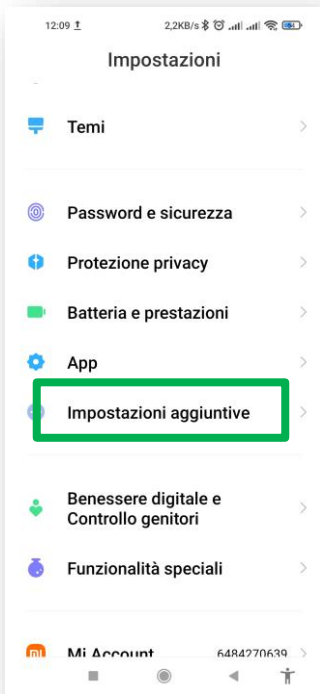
12:09 2,2KB/s

Impostazioni

Temi

Password e sicurezza

Protezione privacy

Batteria e prestazioni

App

Impostazioni aggiuntive

Benessere digitale e Controllo genitori

Funzionalità speciali

Mi Account 6484270639